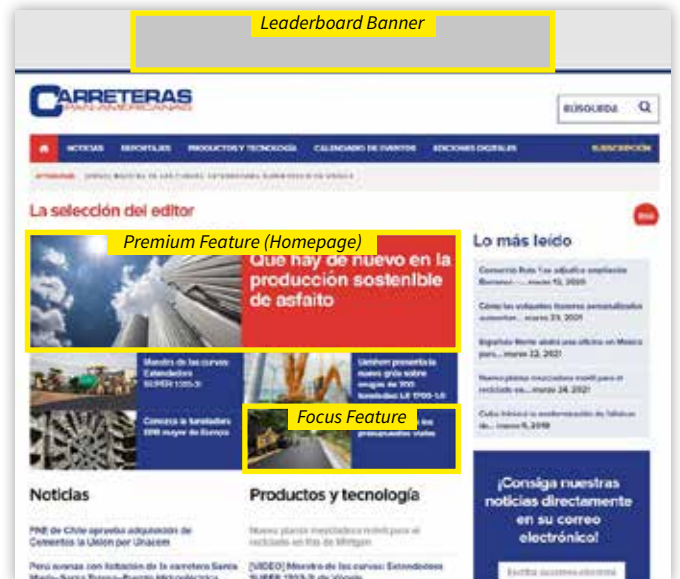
Leaderboard Banner

CARRETERAS PANAMERICANAS

BÚSQUEDA

NOTICIAS REPORTAJES PRODUCTOS Y TECNOLOGÍA CALENDARIO DE EVENTOS EDICIONES DIGITALES SUSCRIPCIÓN

ACTUALIDAD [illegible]

La selección del editor

Premium Feature (Homepage)

Qué hay de nuevo en la producción sostenible de asfalto

Lo más leído

Consorcio Ruta 1 se adjudica ampliación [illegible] ... marzo 12, 2020

Cómo las volquetas tiemen personalizados aumentan... marzo 21, 2021

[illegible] abrirá una oficina en Mexico para... marzo 22, 2021

Nueva planta mezcladora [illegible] para el reciclado en... marzo 24, 2021

Cuba iniciará la modernización de fábricas de... marzo 6, 2019

Maestro de las curvas: Extendedora SUPER 1203-3i

Unidom presenta la nueva grúa sobre orugas de 700 toneladas LR 1700-1.0

Conozca la fundadora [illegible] mayor de Europa

Focus Feature

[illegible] presupuestos viales

Noticias

FINE de Chile aprueba adquisición de Cementos la Unión por Unacem

Perú avanzas con licitación de la carretera Santa María-Santa Teresa-Puente Hidroeléctrica

Productos y tecnología

Nueva planta mezcladora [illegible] para el reciclado en frío de Wirtgen

[VIDEO] Maestro de las curvas: Extendedora SUPER 1203-3i de Vögele

¡Consiga nuestras noticias directamente en su correo electrónico!

Escriba su correo electrónico